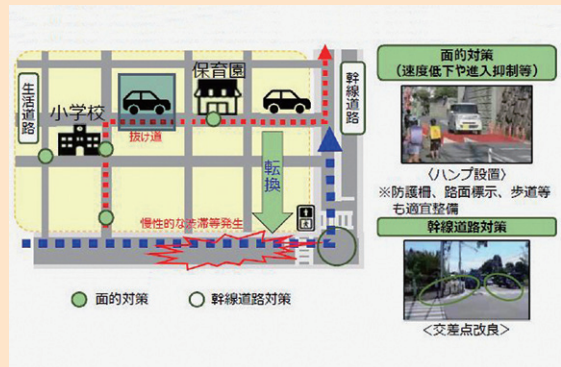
生活道路

小学校

保育園

抜け道

転換

幹線道路

慢性的な渋滞等発生

面的対策

幹線道路対策

面的対策
（速度低下や進入抑制等）

〈ハンプ設置〉
※防護柵、路面標示、歩道等も適宜整備

幹線道路対策

〈交差点改良〉